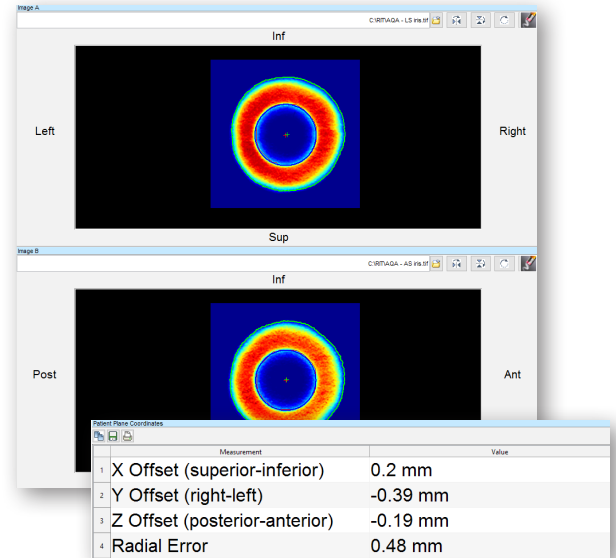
Image A

C:\RIT\AQA - LS iris.tif

Inf

Left

Right

Sup

Image B

C:\RIT\AQA - AS iris.tif

Inf

Post

Ant

Patient Plane Coordinates

| | Measurement | Value |
|---|---|---|
| 1 | X Offset (superior-inferior) | 0.2 mm |
| 2 | Y Offset (right-left) | -0.39 mm |
| 3 | Z Offset (posterior-anterior) | -0.19 mm |
| 4 | Radial Error | 0.48 mm |